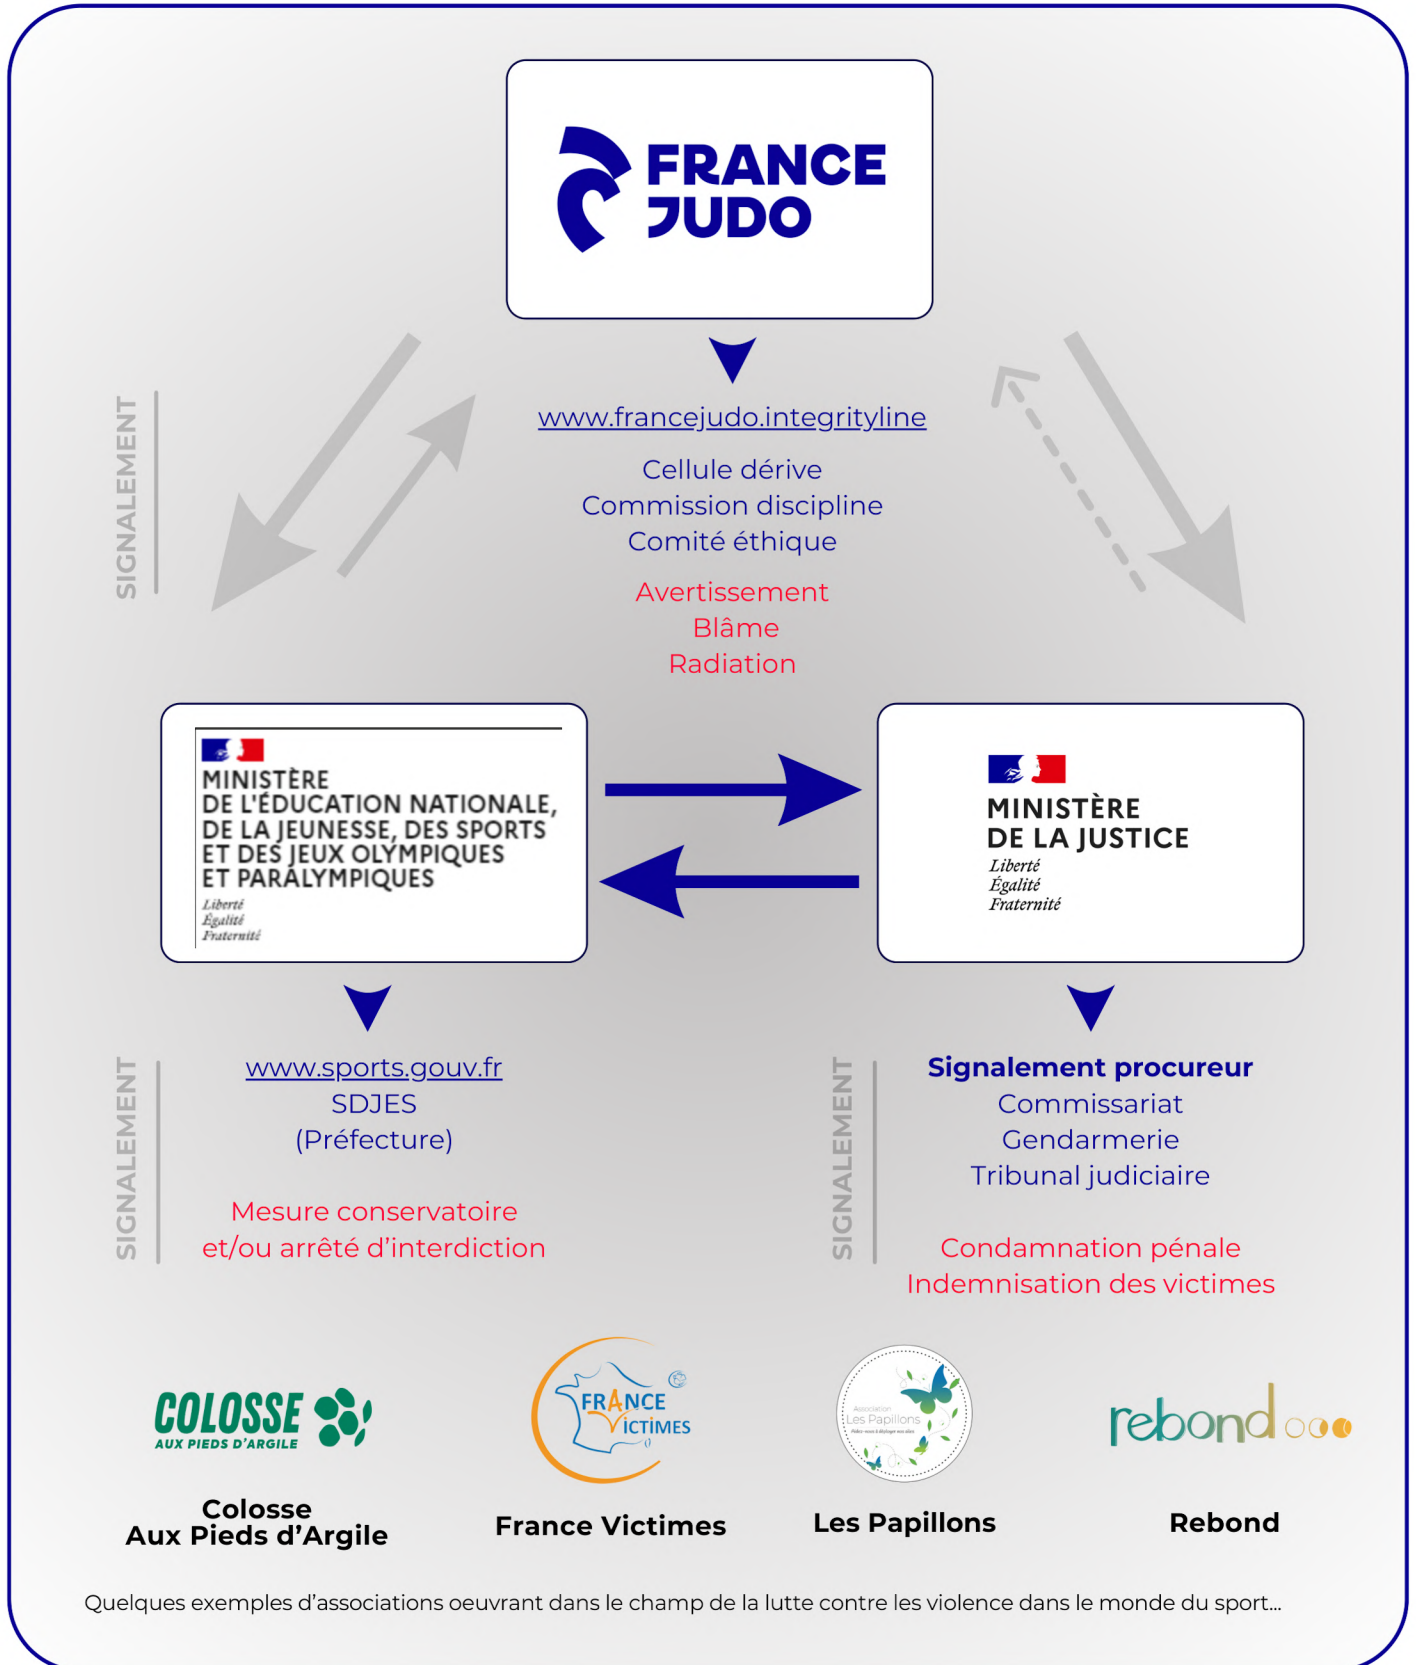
FRANCE JUDO

SIGNALEMENT

www.francejudo.integrityline

Cellule dérive
Commission discipline
Comité éthique

Avertissement
Blâme
Radiation

MINISTÈRE DE L'ÉDUCATION NATIONALE, DE LA JEUNESSE, DES SPORTS ET DES JEUX OLYMPIQUES ET PARALYMPIQUES
Liberté
Égalité
Fraternité

MINISTÈRE DE LA JUSTICE
Liberté
Égalité
Fraternité

SIGNALEMENT

www.sports.gouv.fr
SDJES
(Préfecture)

Mesure conservatoire
et/ou arrêté d'interdiction

SIGNALEMENT

Signalement procureur
Commissariat
Gendarmerie
Tribunal judiciaire

Condamnation pénale
Indemnisation des victimes

COLOSSE AUX PIEDS D'ARGILE

FRANCE VICTIMES

Association Les Papillons

rebond

Colosse
Aux Pieds d'Argile

France Victimes

Les Papillons

Rebond

Quelques exemples d'associations oeuvrant dans le champ de la lutte contre les violence dans le monde du sport...